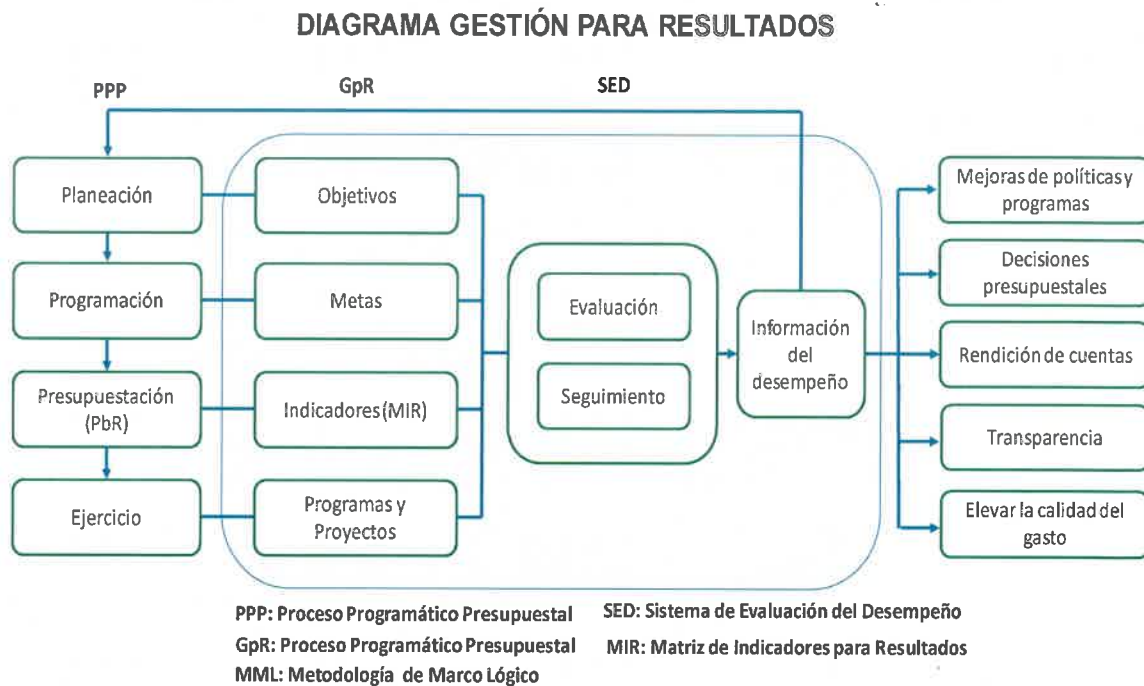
DIAGRAMA GESTIÓN PARA RESULTADOS

PPP

GpR

SED

Planeación

Programación

Presupuestación (PbR)

Ejercicio

Objetivos

Metas

Indicadores (MIR)

Programas y Proyectos

Evaluación

Seguimiento

Información del desempeño

Mejoras de políticas y programas

Decisiones presupuestales

Rendición de cuentas

Transparencia

Elevar la calidad del gasto

PPP: Proceso Programático Presupuestal
GpR: Proceso Programático Presupuestal
MML: Metodología de Marco Lógico

SED: Sistema de Evaluación del Desempeño
MIR: Matriz de Indicadores para Resultados